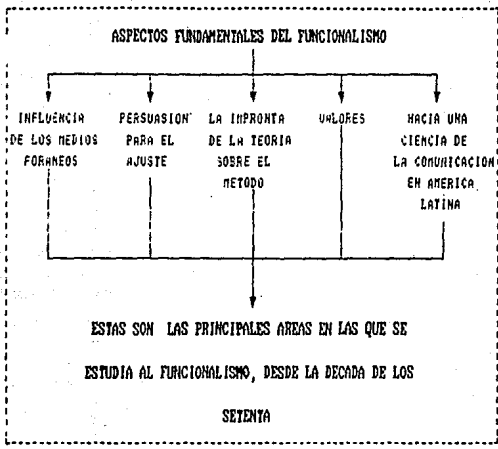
ASPECTOS FUNDAMENTALES DEL FUNCIONALISMO

INFLUENCIA DE LOS MEDIOS FORANEOS

PERSUASION PARA EL AJUSTE

LA IMPRONTA DE LA TEORIA SOBRE EL METODO

VALORES

HACIA UNA CIENCIA DE LA COMUNICACION EN AMERICA LATINA

ESTAS SON LAS PRINCIPALES AREAS EN LAS QUE SE ESTUDIA AL FUNCIONALISMO, DESDE LA DECADA DE LOS SETENTA